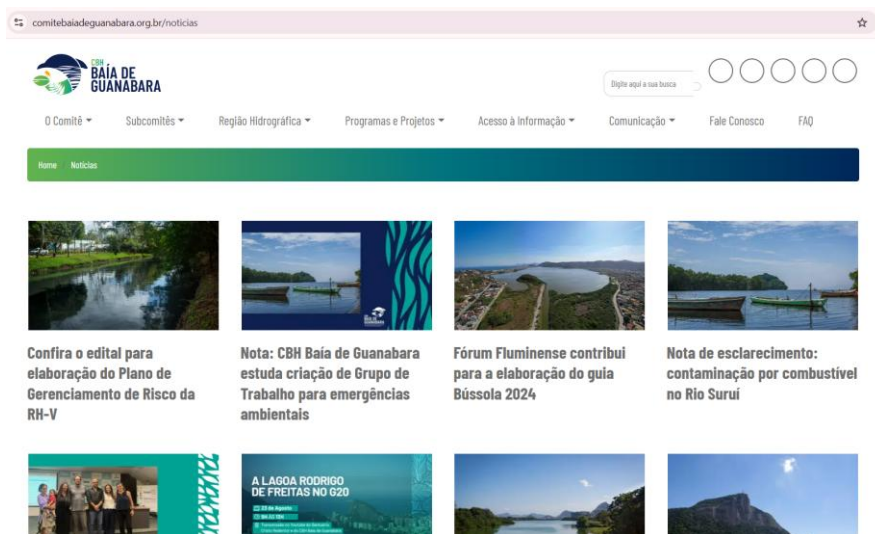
comitebaiadeguanabara.org.br/noticias

CBH BAÍA DE GUANABARA

Digite aqui a sua busca

O Comitê Subcomitês Região Hidrográfica Programas e Projetos Acesso à Informação Comunicação Fale Conosco FAQ

Home Notícias

Confira o edital para elaboração do Plano de Gerenciamento de Risco da RH-V

Nota: CBH Baía de Guanabara estuda criação de Grupo de Trabalho para emergências ambientais

Fórum Fluminense contribui para a elaboração do guia Bússola 2024

Nota de esclarecimento: contaminação por combustível no Rio Suruí

A LAGOA RODRIGO DE FREITAS NO G20